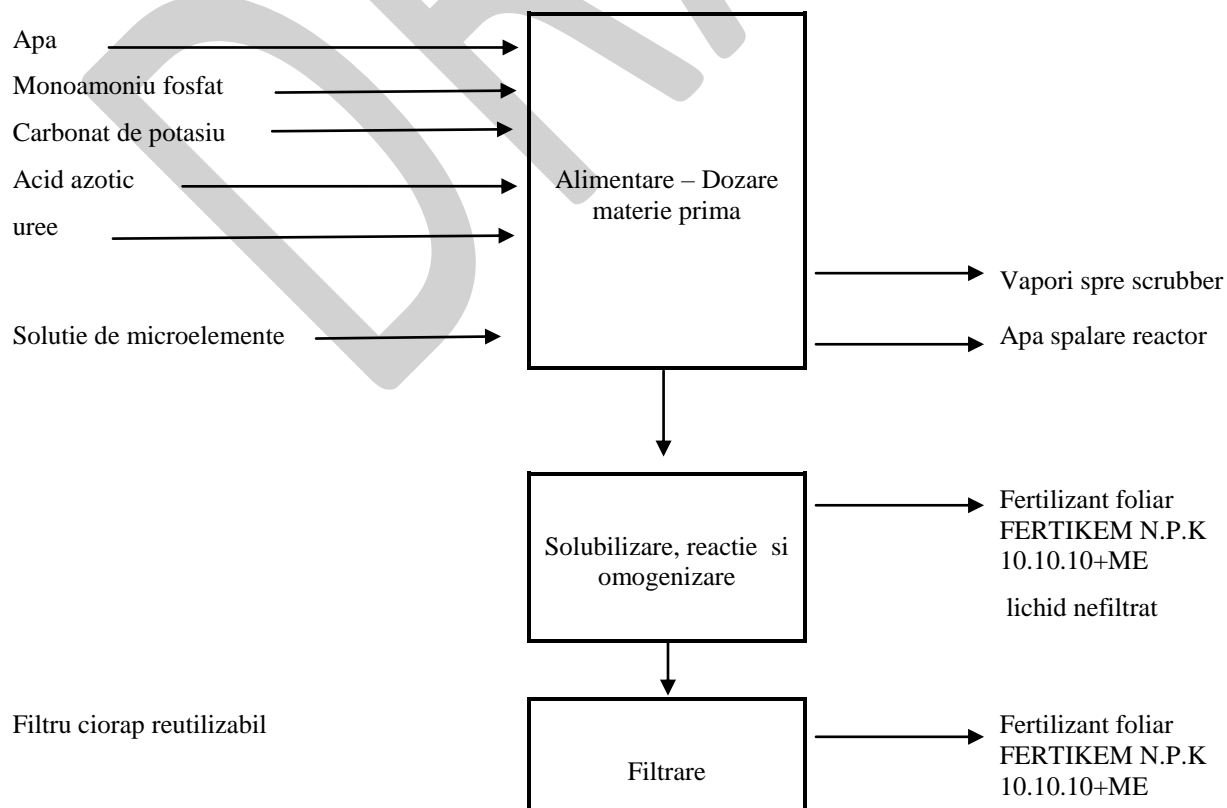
Apa
Monoamoniu fosfat
Carbonat de potasiu
Acid azotic
uree

Alimentare – Dozare materie prima

Vapori spre scrubber

Solutie de microelemente

Apa spalare reactor

Solubilizare, reactie si omogenizare

Fertilizant foliar FERTIKEM N.P.K 10.10.10+ME

lichid nefiltrat

Filtru ciorap reutilizabil

Filtrare

Fertilizant foliar FERTIKEM N.P.K 10.10.10+ME